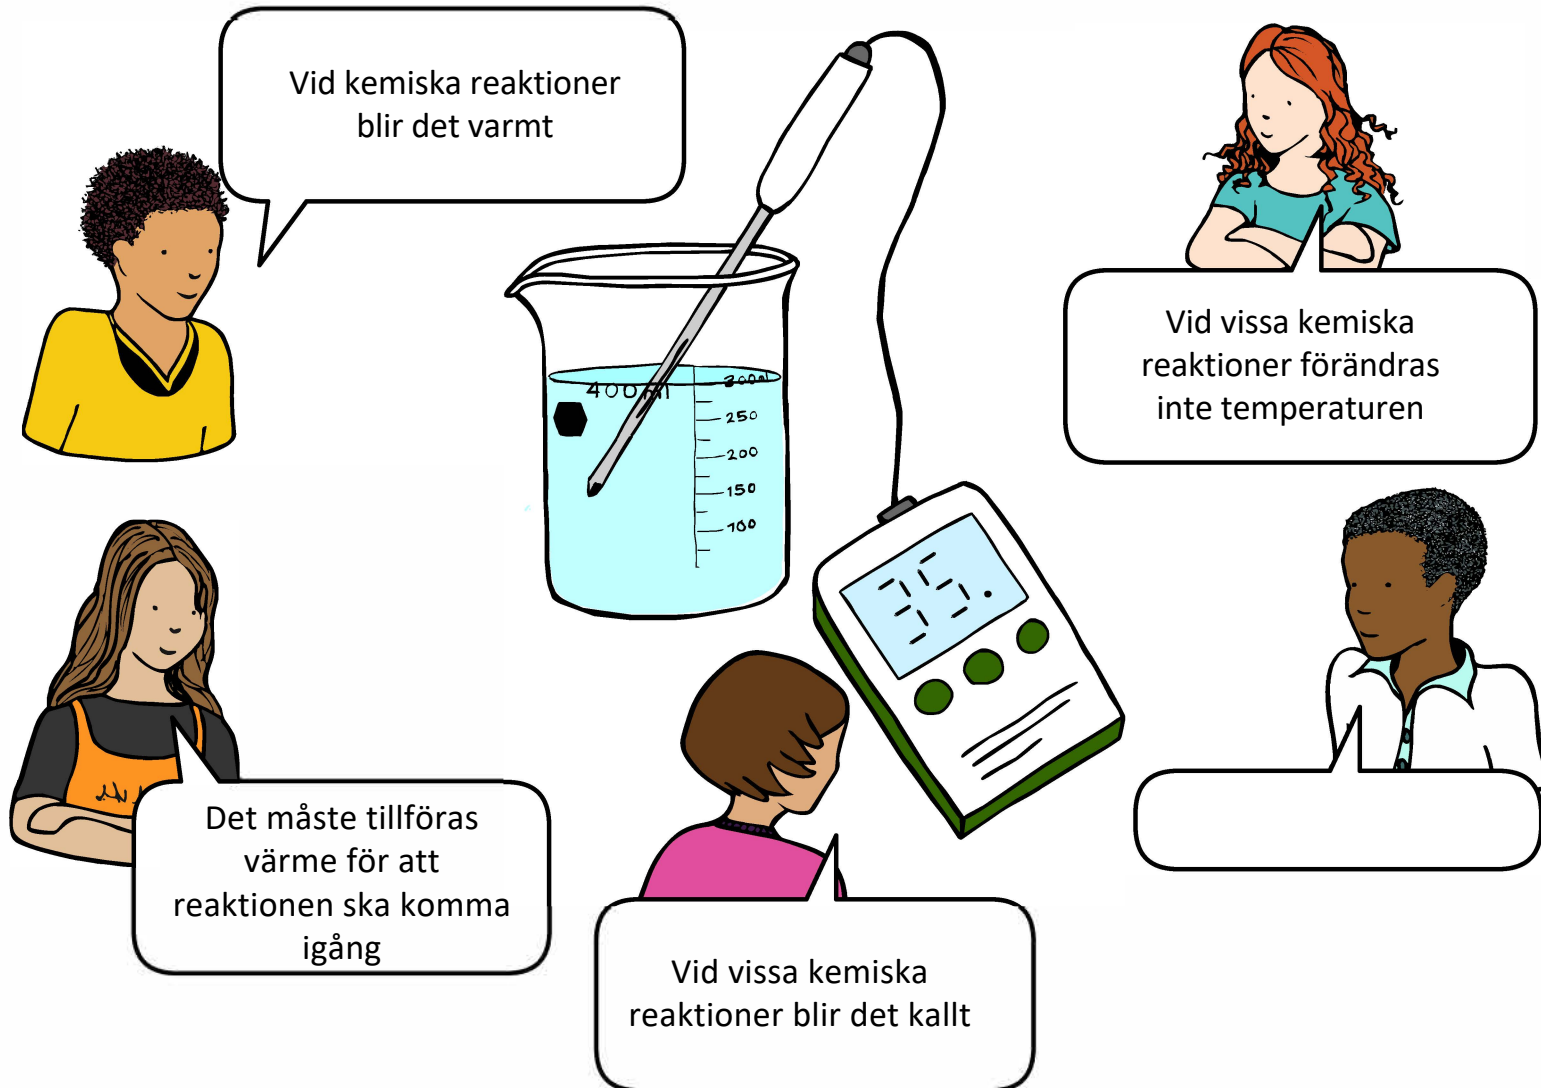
Vid kemiska reaktioner blir det varmt

400ml

300ml

250

200

150

100

35.

Vid vissa kemiska reaktioner förändras inte temperaturen

Det måste tillföras värme för att reaktionen ska komma igång

Vid vissa kemiska reaktioner blir det kallt